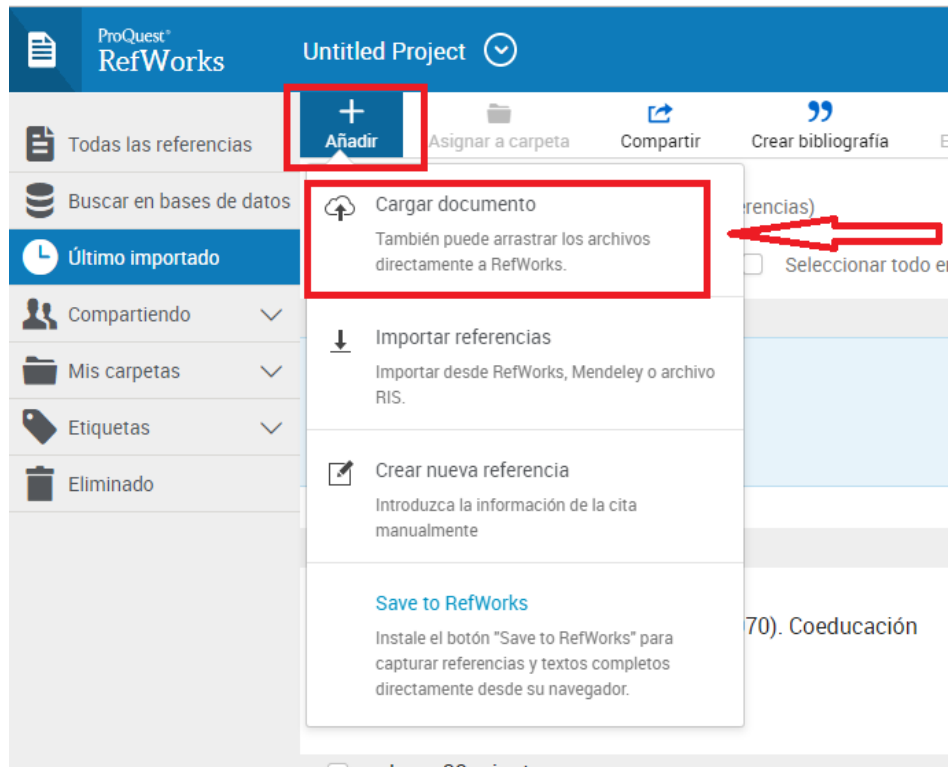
ProQuest®
RefWorks

Untitled Project

+
Añadir

Asignar a carpeta

Compartir

Crear bibliografía

Todas las referencias

Buscar en bases de datos

Último importado

Compartiendo

Mis carpetas

Etiquetas

Eliminado

Cargar documento

También puede arrastrar los archivos directamente a RefWorks.

erencias)

Seleccionar todo e

Importar referencias

Importar desde RefWorks, Mendeley o archivo RIS.

Crear nueva referencia

Introduzca la información de la cita manualmente

Save to RefWorks

Instale el botón "Save to RefWorks" para capturar referencias y textos completos directamente desde su navegador.

70). Coeducación